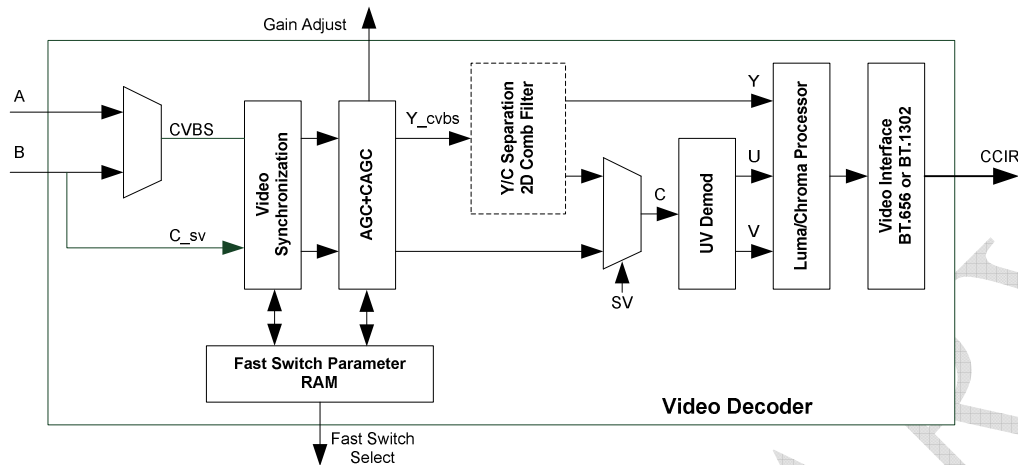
Gain Adjust

A

B

CVBS

C_sv

Video Synchronization

AGC+CAGC

Y_cvbs

Y/C Separation 2D Comb Filter

Y

C

UV Demod

U

V

SV

Luma/Chroma Processor

Video Interface BT.656 or BT.1302

CCIR

Fast Switch Parameter RAM

Video Decoder

Fast Switch Select